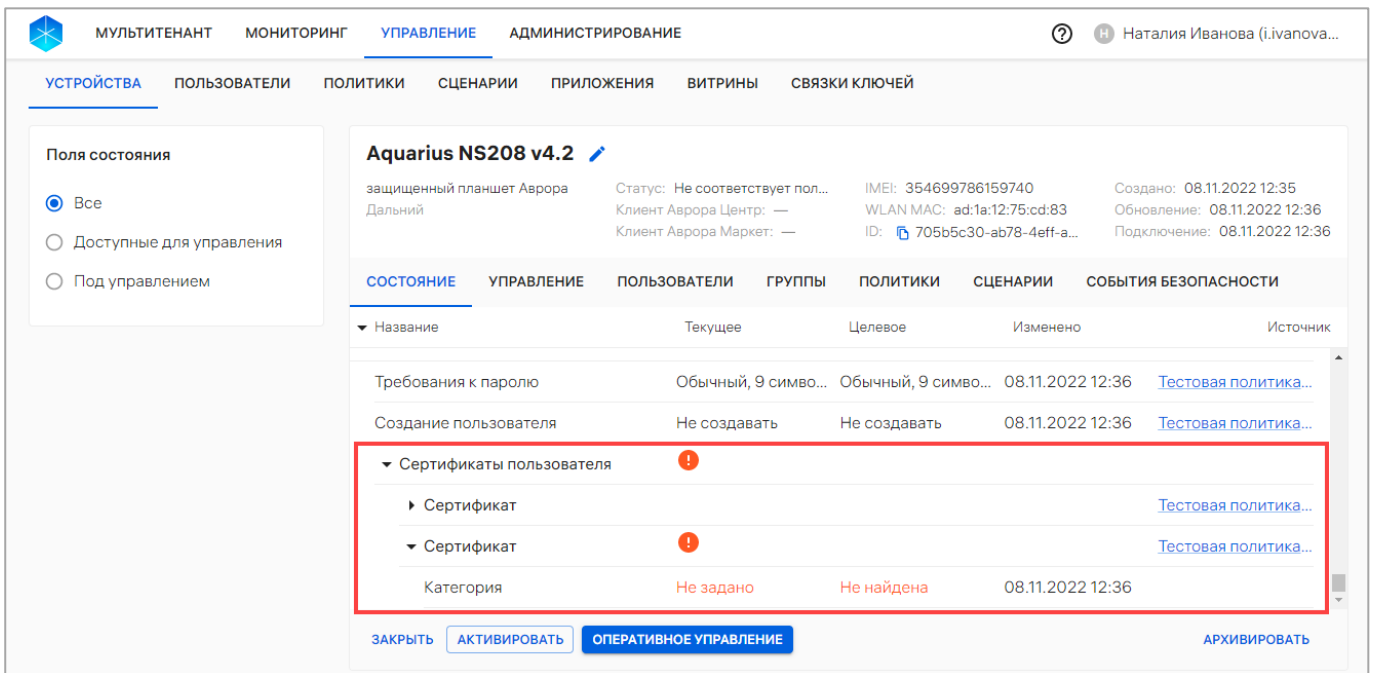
МУЛЬТИТЕНАНТ МОНИТОРИНГ УПРАВЛЕНИЕ АДМИНИСТРИРОВАНИЕ

Н Наталия Иванова (i.ivanova...

УСТРОЙСТВА ПОЛЬЗОВАТЕЛИ ПОЛИТИКИ СЦЕНАРИИ ПРИЛОЖЕНИЯ ВИТРИНЫ СВЯЗКИ КЛЮЧЕЙ

Поля состояния

Все

Доступные для управления

Под управлением

Aquarius NS208 v4.2

защищенный планшет Аврора
Дальний

Статус: Не соответствует пол...
Клиент Аврора Центр: —
Клиент Аврора Маркет: —

IMEI: 354699786159740
WLAN MAC: ad:1a:12:75:cd:83
ID: 705b5c30-ab78-4eff-a...

Создано: 08.11.2022 12:35
Обновление: 08.11.2022 12:36
Подключение: 08.11.2022 12:36

СОСТОЯНИЕ УПРАВЛЕНИЕ ПОЛЬЗОВАТЕЛИ ГРУППЫ ПОЛИТИКИ СЦЕНАРИИ СОБЫТИЯ БЕЗОПАСНОСТИ

| Название | Текущее | Целевое | Изменено | Источник |
|---|---|---|---|---|
| Требования к паролю | Обычный, 9 симво... | Обычный, 9 симво... | 08.11.2022 12:36 | Тестовая политика... |
| Создание пользователя | Не создавать | Не создавать | 08.11.2022 12:36 | Тестовая политика... |
| Сертификаты пользователя | ! | | | |
| Сертификат | | | | Тестовая политика... |
| Сертификат | ! | | | Тестовая политика... |
| Категория | Не задано | Не найдена | 08.11.2022 12:36 | |

ЗАКРЫТЬ АКТИВИРОВАТЬ ОПЕРАТИВНОЕ УПРАВЛЕНИЕ АРХИВИРОВАТЬ